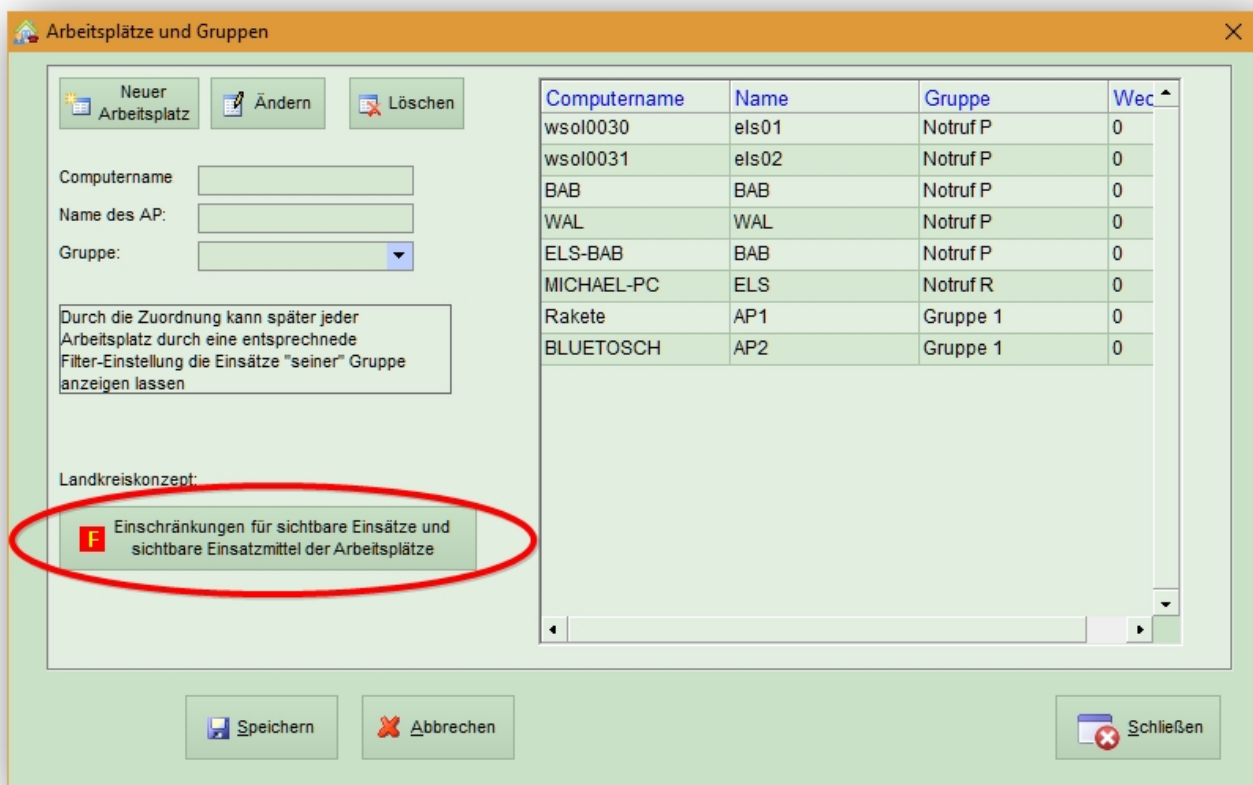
Arbeitsplätze und Gruppen

Neuer Arbeitsplatz

Ändern

Löschen

Computername

Name des AP:

Gruppe:

Durch die Zuordnung kann später jeder Arbeitsplatz durch eine entsprechnede Filter-Einstellung die Einsätze "seiner" Gruppe anzeigen lassen

Landkreiskonzept:

F Einschränkungen für sichtbare Einsätze und sichtbare Einsatzmittel der Arbeitsplätze

| Computername | Name | Gruppe | Wec |
|---|---|---|---|
| wsol0030 | els01 | Notruf P | 0 |
| wsol0031 | els02 | Notruf P | 0 |
| BAB | BAB | Notruf P | 0 |
| WAL | WAL | Notruf P | 0 |
| ELS-BAB | BAB | Notruf P | 0 |
| MICHAEL-PC | ELS | Notruf R | 0 |
| Rakete | AP1 | Gruppe 1 | 0 |
| BLUETOSCH | AP2 | Gruppe 1 | 0 |

Speichern

Abbrechen

Schließen